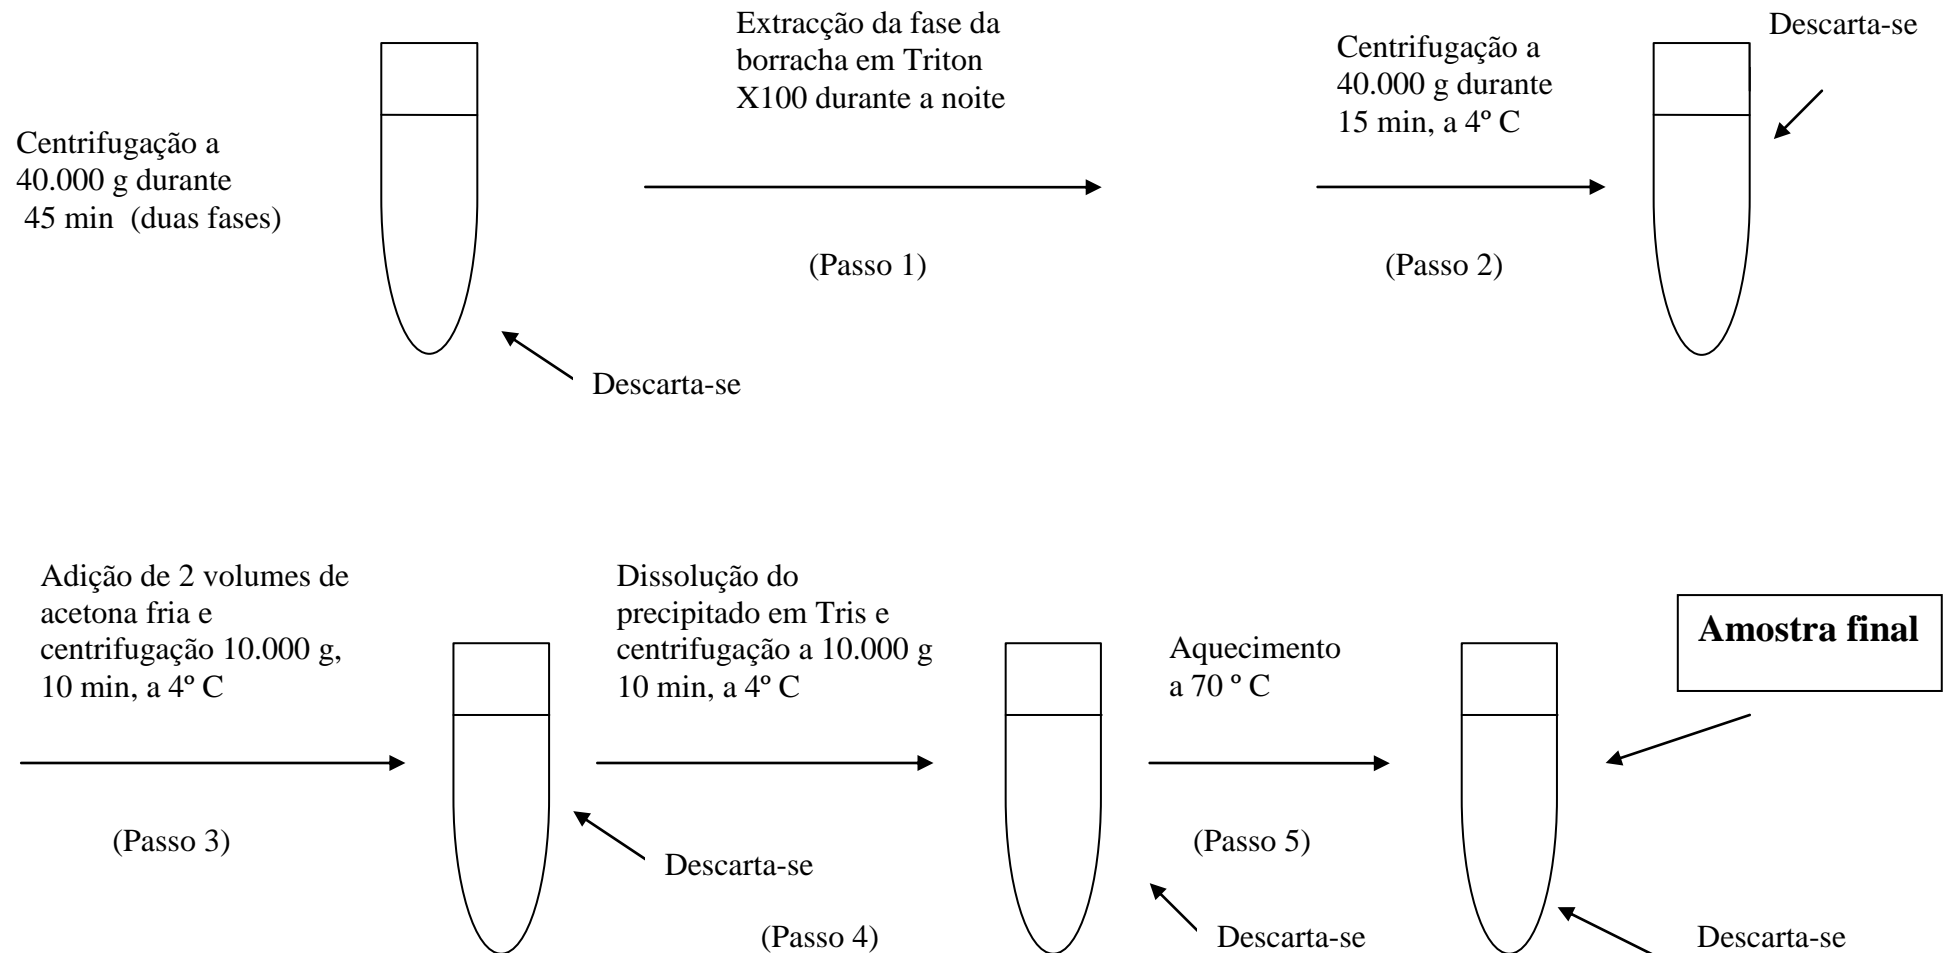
Centrifugação a 40.000 g durante 45 min (duas fases)

Extracção da fase da borracha em Triton X100 durante a noite

(Passo 1)

Descarta-se

Centrifugação a 40.000 g durante 15 min, a 4º C

(Passo 2)

Descarta-se

Adição de 2 volumes de acetona fria e centrifugação 10.000 g, 10 min, a 4º C

(Passo 3)

Descarta-se

Dissolução do precipitado em Tris e centrifugação a 10.000 g 10 min, a 4º C

(Passo 4)

Descarta-se

Aquecimento a 70 º C

(Passo 5)

Amostra final

Descarta-se